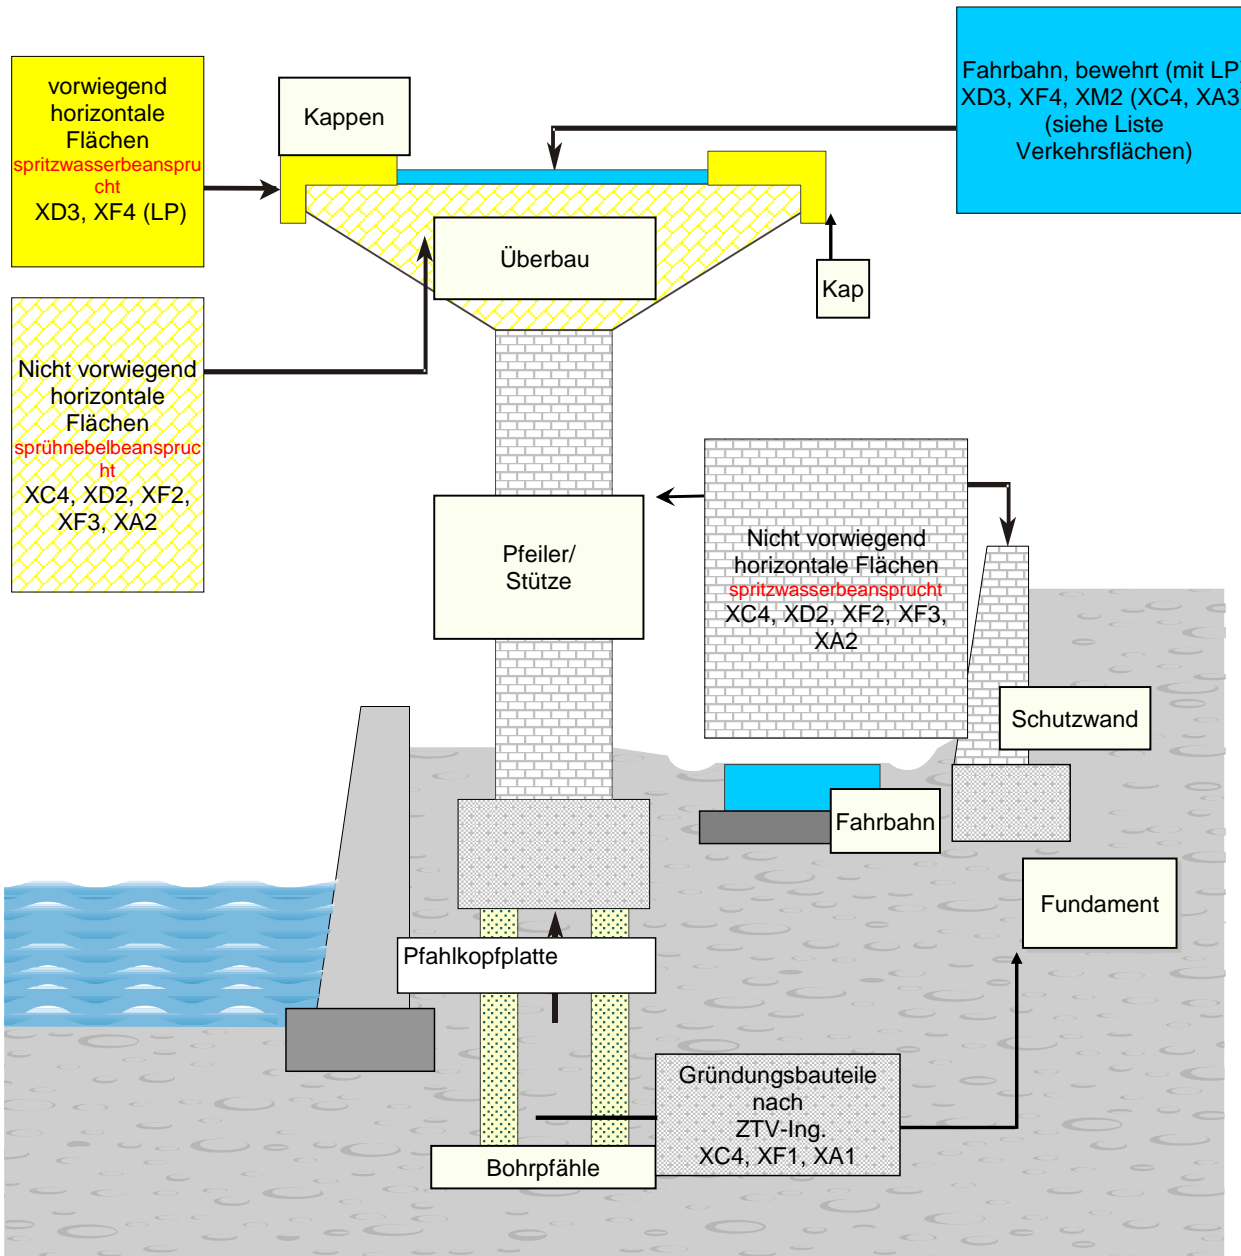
vorwiegend horizontale Flächen
spritzwasserbeansprucht
XD3, XF4 (LP)

Kappen

Fahrbahn, bewehrt (mit LP
XD3, XF4, XM2 (XC4, XA3
(siehe Liste Verkehrsflächen)

Überbau

Kap

Nicht vorwiegend horizontale Flächen
sprühnebelbeansprucht
XC4, XD2, XF2, XF3, XA2

Pfeiler/ Stütze

Nicht vorwiegend horizontale Flächen
spritzwasserbeansprucht
XC4, XD2, XF2, XF3, XA2

Schutzwand

Fahrbahn

Fundament

Pfahlkopfplatte

Gründungsbauteile nach ZTV-Ing.
XC4, XF1, XA1

Bohrpfähle